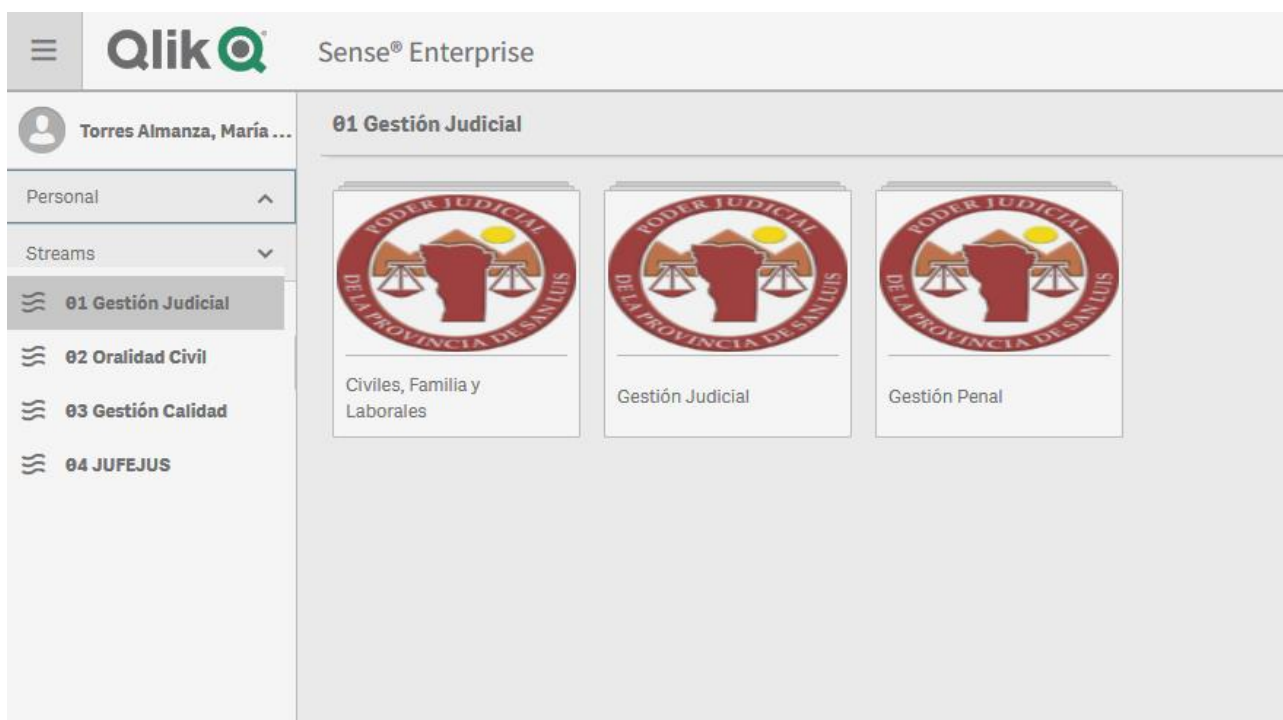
Qlik Sense® Enterprise

Torres Almanza, María ...

Personal

Streams

01 Gestión Judicial

02 Oralidad Civil

03 Gestión Calidad

04 JUFEJUS

01 Gestión Judicial

PODER JUDICIAL DE LA PROVINCIA DE SAN LUIS

Civiles, Familia y Laborales

PODER JUDICIAL DE LA PROVINCIA DE SAN LUIS

Gestión Judicial

PODER JUDICIAL DE LA PROVINCIA DE SAN LUIS

Gestión Penal